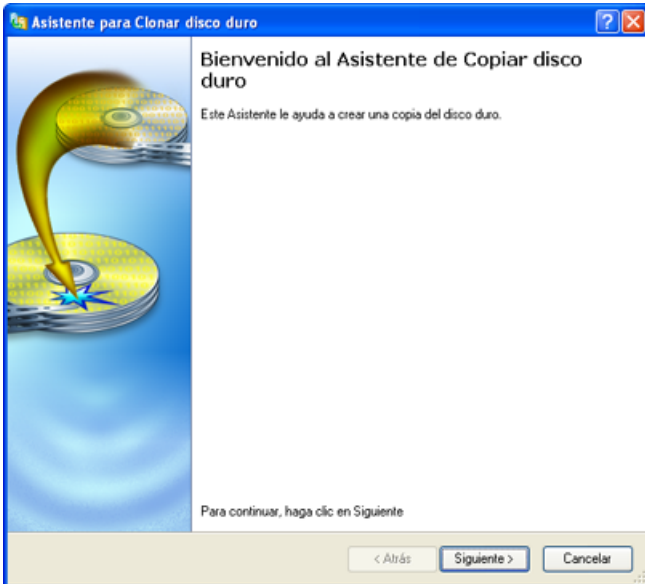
Asistente para Clonar disco duro

?

Bienvenido al Asistente de Copiar disco duro

Este Asistente le ayuda a crear una copia del disco duro.

Para continuar, haga clic en Siguiente

< Atrás

Siguiente >

Cancelar